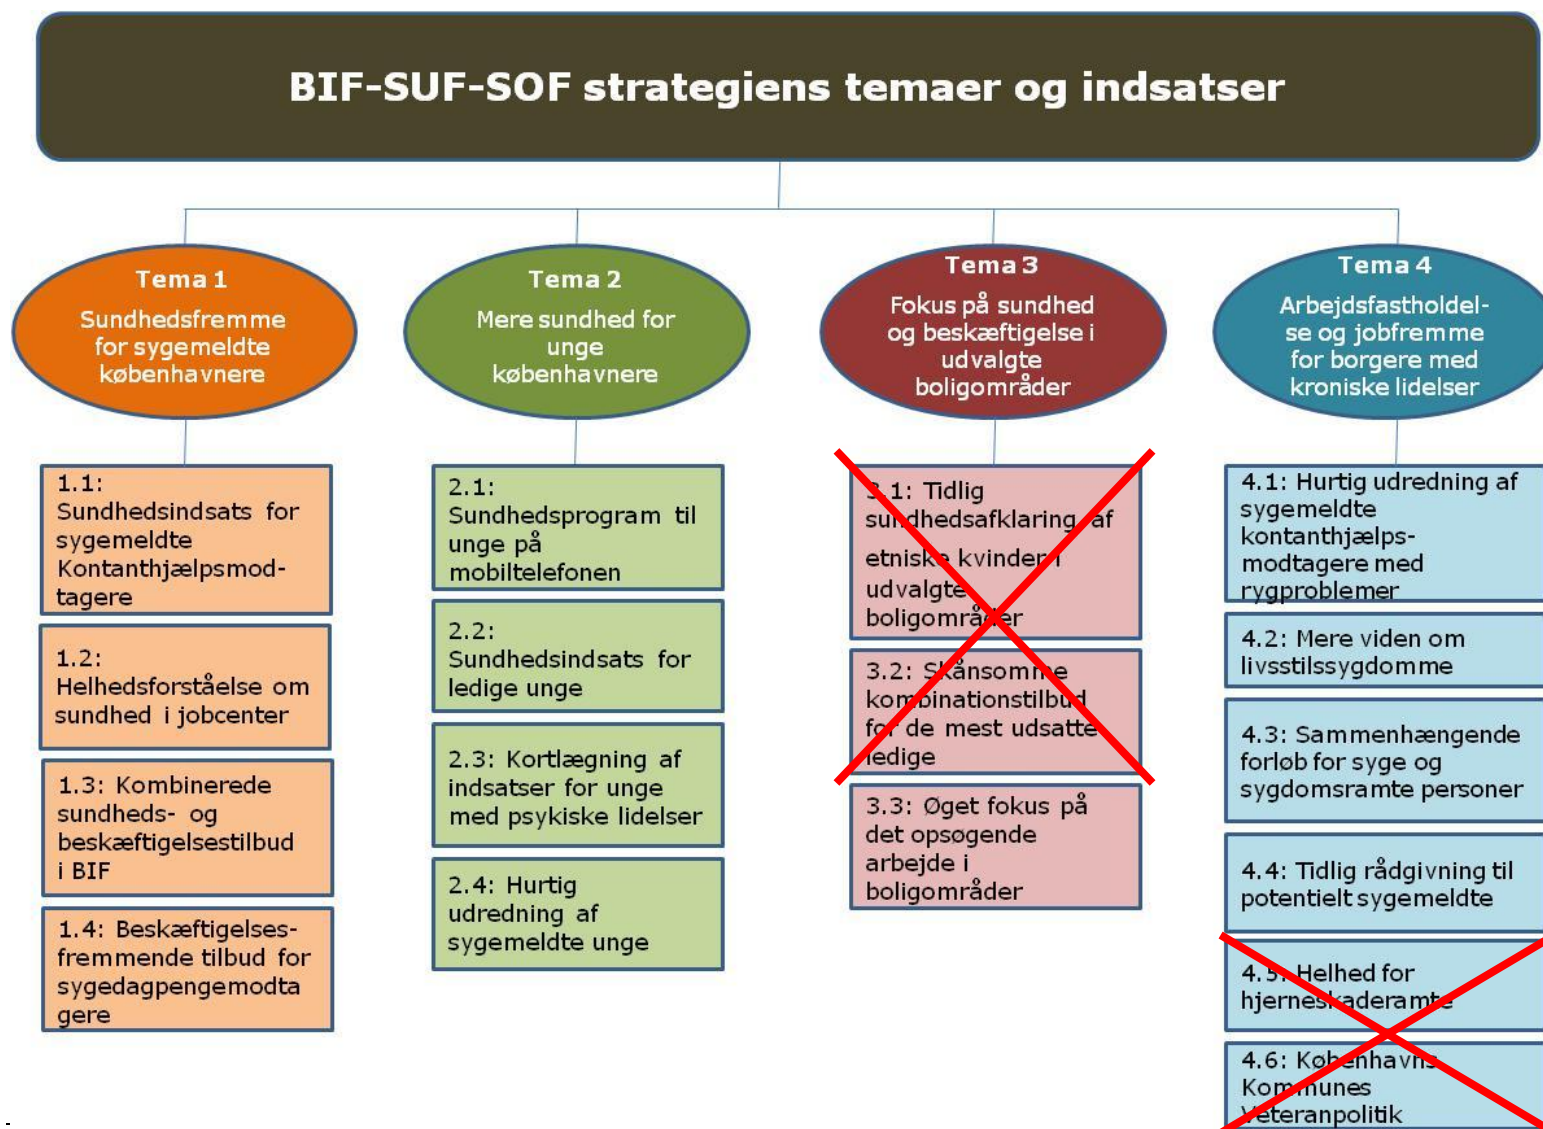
BIF-SUF-SOF strategiens temaer og indsatser

Tema 1
Sundhedsfremme for sygemeldte københavnere

Tema 2
Mere sundhed for unge københavnere

Tema 3
Fokus på sundhed og beskæftigelse i udvalgte boligområder

Tema 4
Arbejdsfastholdelse og jobfremme for borgere med kroniske lidelser

1.1: Sundhedsindsats for sygemeldte Kontanthjælpsmodtagere

1.2: Helhedsforståelse om sundhed i jobcenter

1.3: Kombinerede sundheds- og beskæftigelsestilbud i BIF

1.4: Beskæftigelsesfremmende tilbud for sygedagpengemodtagere

2.1: Sundhedsprogram til unge på mobiltelefonen

2.2: Sundhedsindsats for ledige unge

2.3: Kortlægning af indsatser for unge med psykiske lidelser

2.4: Hurtig udredning af sygemeldte unge

3.1: Tidlig sundhedsafklaring af etniske kvinder i udvalgte boligområder

3.2: Skånsomme kombinationstilbud for de mest udsatte ledige

3.3: Øget fokus på det opsøgende arbejde i boligområder

4.1: Hurtig udredning af sygemeldte kontanthjælps-modtagere med rygproblemer

4.2: Mere viden om livsstilssygdomme

4.3: Sammenhængende forløb for syge og sygdomsramte personer

4.4: Tidlig rådgivning til potentielt sygemeldte

4.5: Helhed for hjerneskaderamte

4.6: Københavns Kommunes Veteranpolitik